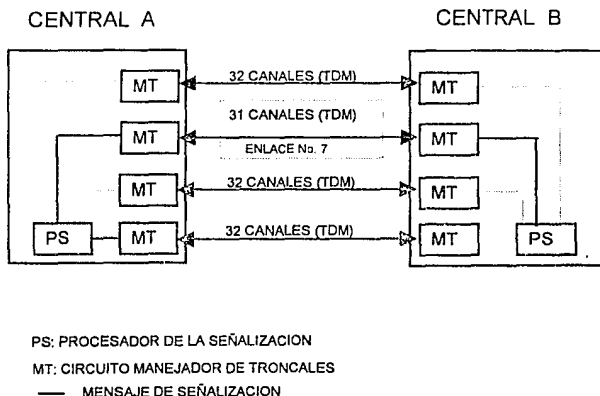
CENTRAL A

CENTRAL B

MT
32 CANALES (TDM)
MT

MT
31 CANALES (TDM)
ENLACE No. 7
MT

MT
32 CANALES (TDM)
MT

PS
MT
32 CANALES (TDM)
MT
PS

PS: PROCESADOR DE LA SEÑALIZACION

MT: CIRCUITO MANEJADOR DE TRONCALES

MENSAJE DE SEÑALIZACION